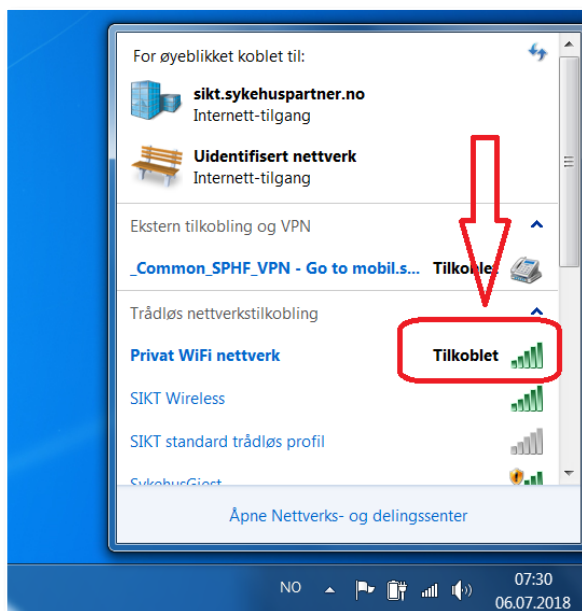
For øyeblikket koblet til:

sikt.sykehuspartner.no
Internett-tilgang

Uidentifisert nettverk
Internett-tilgang

Ekstern tilkobling og VPN

_Common_SPHF_VPN - Go to mobil.s... Tilkoblet

Trådløs nettverkstilkobling

Privat WiFi nettverk Tilkoblet

SIKT Wireless

SIKT standard trådløs profil

SykehusGjest

Åpne Nettverks- og delingssenter

NO 07:30 06.07.2018